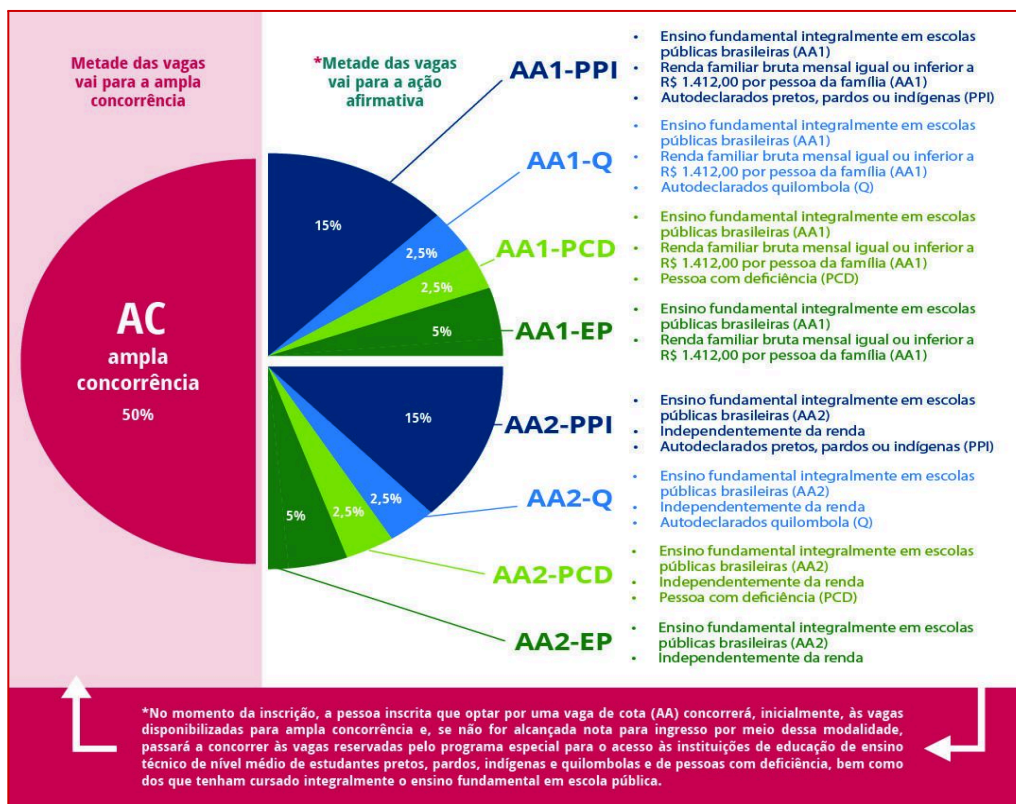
Metade das vagas vai para a ampla concorrência

*Metade das vagas vai para a ação afirmativa

AC
ampla concorrência
50%

15%
2,5%
2,5%
5%

15%
2,5%
2,5%
5%

AA1-PPI
- Ensino fundamental integralmente em escolas públicas brasileiras (AA1)
- Renda familiar bruta mensal igual ou inferior a R$ 1.412,00 por pessoa da família (AA1)
- Autodeclarados pretos, pardos ou indígenas (PPI)

AA1-Q
- Ensino fundamental integralmente em escolas públicas brasileiras (AA1)
- Renda familiar bruta mensal igual ou inferior a R$ 1.412,00 por pessoa da família (AA1)
- Autodeclarados quilombola (Q)

AA1-PCD
- Ensino fundamental integralmente em escolas públicas brasileiras (AA1)
- Renda familiar bruta mensal igual ou inferior a R$ 1.412,00 por pessoa da família (AA1)
- Pessoa com deficiência (PCD)

AA1-EP
- Ensino fundamental integralmente em escolas públicas brasileiras (AA1)
- Renda familiar bruta mensal igual ou inferior a R$ 1.412,00 por pessoa da família (AA1)

AA2-PPI
- Ensino fundamental integralmente em escolas públicas brasileiras (AA2)
- Independentemente da renda
- Autodeclarados pretos, pardos ou indígenas (PPI)

AA2-Q
- Ensino fundamental integralmente em escolas públicas brasileiras (AA2)
- Independentemente da renda
- Autodeclarados quilombola (Q)

AA2-PCD
- Ensino fundamental integralmente em escolas públicas brasileiras (AA2)
- Independentemente da renda
- Pessoa com deficiência (PCD)

AA2-EP
- Ensino fundamental integralmente em escolas públicas brasileiras (AA2)
- Independentemente da renda

*No momento da inscrição, a pessoa inscrita que optar por uma vaga de cota (AA) concorrerá, inicialmente, às vagas disponibilizadas para ampla concorrência e, se não for alcançada nota para ingresso por meio dessa modalidade, passará a concorrer às vagas reservadas pelo programa especial para o acesso às instituições de educação de ensino técnico de nível médio de estudantes pretos, pardos, indígenas e quilombolas e de pessoas com deficiência, bem como dos que tenham cursado integralmente o ensino fundamental em escola pública.